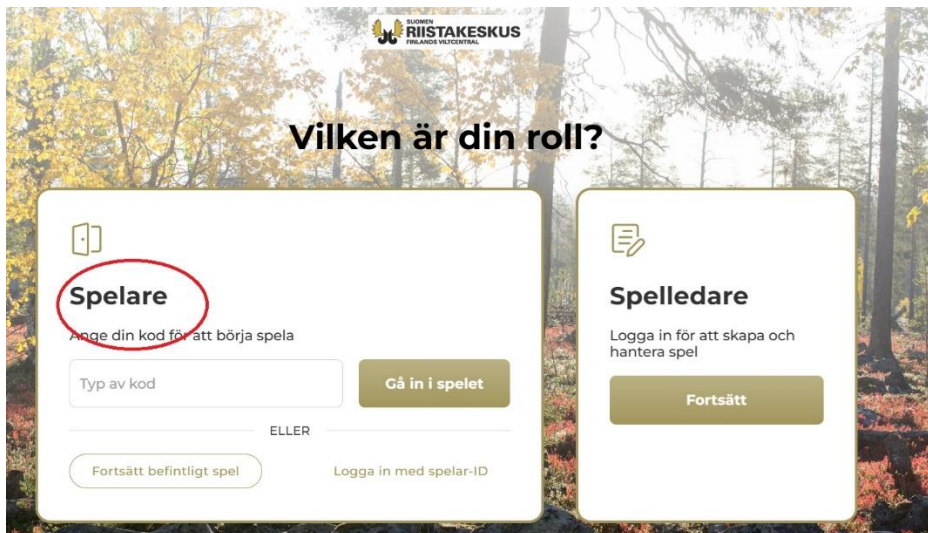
SUOMEN
RIISTAKESKUS
FINLANDS VILTCENTRAL

Vilken är din roll?

Spelare

Ange din kod för att börja spela

Typ av kod

Gå in i spelet

ELLER

Fortsätt befintligt spel

Logga in med spelar-ID

Spelledare

Logga in för att skapa och hantera spel

Fortsätt